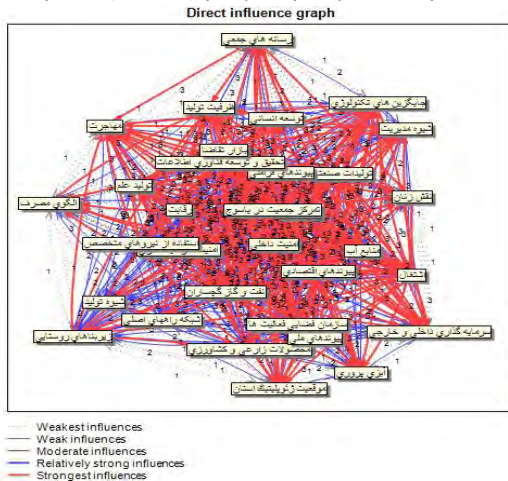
Direct influence graph

رسانه های جمعی
جایگزین های تکنولوژی
ظرفیت تولید
توسعه انسانی
مهاجرت
شیوه مدیریت
بازار تقاضا
تحقیق و توسعه فناوری اطلاعات
پیوندهای فراملی
تولیدات صنعتی
تولید علم
الگوی مصرف
نقش زنان
امنیت
تمرکز جمعیت در یاسوج
استفاده از نیروهای متخصص
امنیت داخلی
منابع آب
پیوندهای اقتصادی
اشتغال
نفت و گاز گچساران
شیوه تولید
شبکه راههای اصلی
سازمان فضایی فعالیت ها
پیوندهای ملی
سرمایه گذاری داخلی و خارجی
پیوندهای روستایی
محصولات زراعی و کشاورزی
انرژی پروری
موقعیت ژئوپلیتیک استان

Weakest influences
Weak influences
Moderate influences
Relatively strong influences
Strongest influences